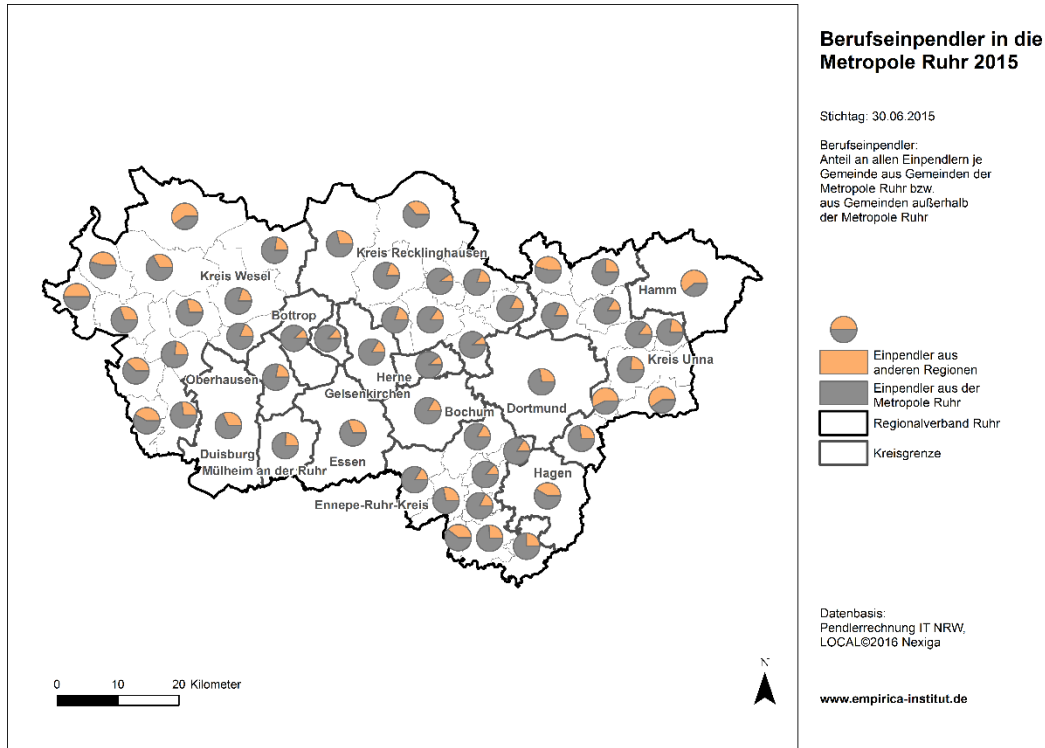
Berufseinpendler in die Metropole Ruhr 2015

Stichtag: 30.06.2015

Berufseinpendler:
Anteil an allen Einpendlern je Gemeinde aus Gemeinden der Metropole Ruhr bzw. aus Gemeinden außerhalb der Metropole Ruhr

Einpendler aus anderen Regionen
Einpendler aus der Metropole Ruhr
Regionalverband Ruhr
Kreisgrenze

Kreis Wesel
Kreis Recklinghausen
Hamm
Bottrop
Kreis Unna
Oberhausen
Herne
Gelsenkirchen
Bochum
Dortmund
Duisburg
Mülheim an der Ruhr
Essen
Hagen
Ennepe-Ruhr-Kreis

0 10 20 Kilometer

N

Datenbasis:
Pendlerrechnung IT NRW,
LOCAL©2016 Nexiga

www.empirica-institut.de